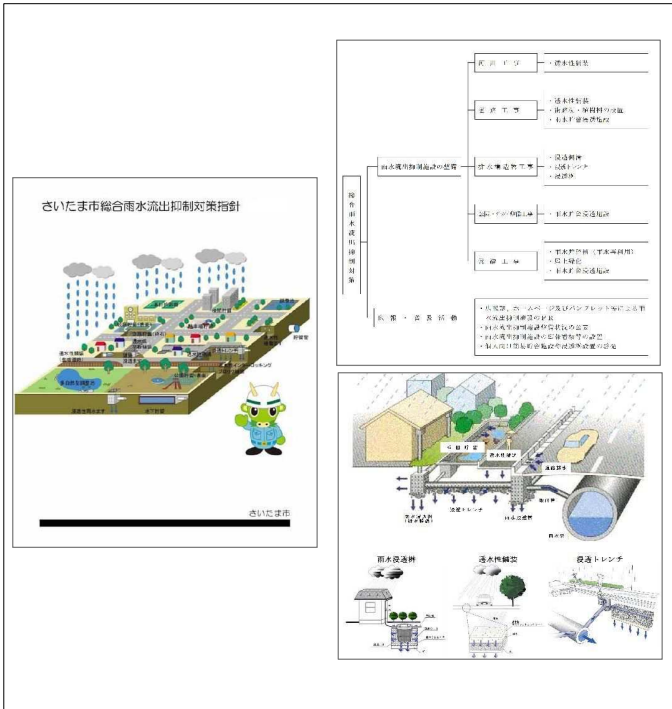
さいたま市総合雨水流出抑制対策指針

さいたま市

総合雨水流出抑制対策

雨水流出抑制施設の整備

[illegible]工事
・透水性舗装

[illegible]工事
・透水性舗装
・雨水浸透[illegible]
・雨水貯留浸透施設

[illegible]工事
・浸透桝
・浸透トレンチ
・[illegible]

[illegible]
・雨水貯留浸透施設

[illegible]
・雨水貯留槽
・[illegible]
・雨水貯留浸透施設

広報・普及活動
・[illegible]
・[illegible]
・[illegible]
・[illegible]

雨水浸透桝
透水性舗装
浸透トレンチ
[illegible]

雨水浸透桝
透水性舗装
浸透トレンチ